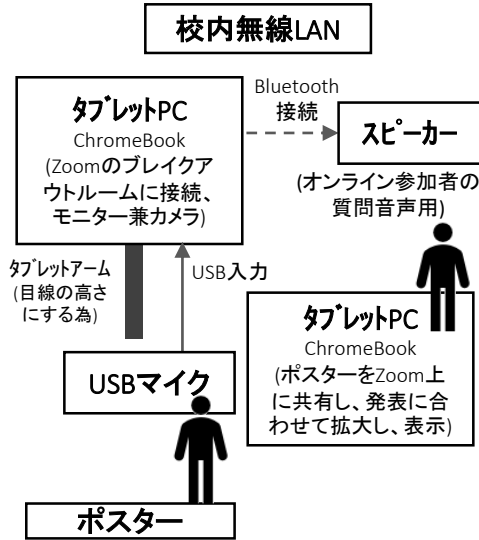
校内無線LAN

タブレットPC
ChromeBook
(Zoomのブレイクアウトルームに接続、モニター兼カメラ)

Bluetooth
接続

スピーカー

(オンライン参加者の質問音声用)

タブレットアーム
(目線の高さにする為)

USB入力

タブレットPC
ChromeBook
(ポスターをZoom上に共有し、発表に合わせて拡大し、表示)

USBマイク

ポスター